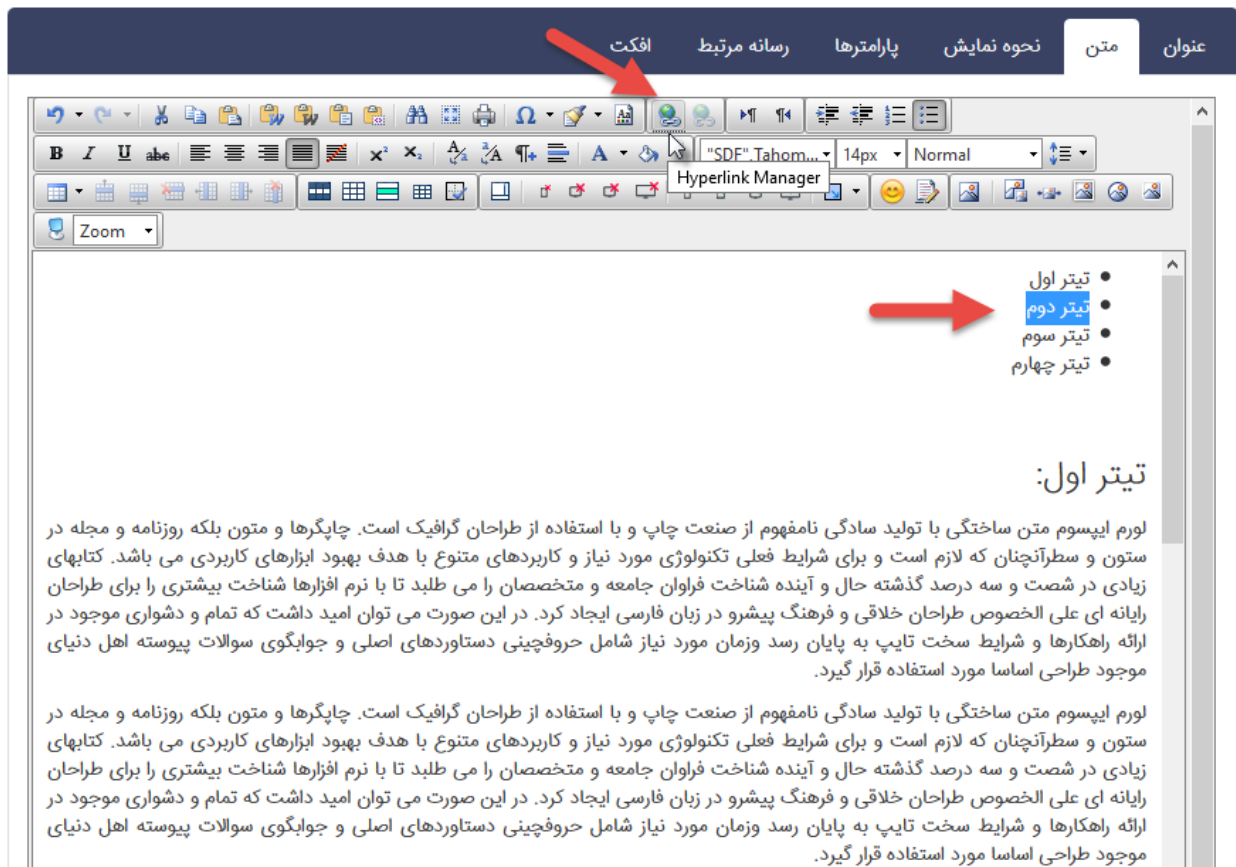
عنوان | متن | نحوه نمایش | پارامترها | رسانه مرتبط | افکت

"SDF",Tahom... 14px Normal

Hyperlink Manager

Zoom

• تیتر اول
• تیتر دوم
• تیتر سوم
• تیتر چهارم

تیتر اول:

لورم ایپسوم متن ساختگی با تولید سادگی نامفهوم از صنعت چاپ و با استفاده از طراحان گرافیک است. چاپگرها و متون بلکه روزنامه و مجله در ستون و سطرآنچنان که لازم است و برای شرایط فعلی تکنولوژی مورد نیاز و کاربردهای متنوع با هدف بهبود ابزارهای کاربردی می باشد. کتابهای زیادی در شصت و سه درصد گذشته حال و آینده شناخت فراوان جامعه و متخصصان را می طلبد تا با نرم افزارها شناخت بیشتری را برای طراحان رایانه ای علی الخصوص طراحان خلاقی و فرهنگ پیشرو در زبان فارسی ایجاد کرد. در این صورت می توان امید داشت که تمام و دشواری موجود در ارائه راهکارها و شرایط سخت تایپ به پایان رسد وزمان مورد نیاز شامل حروفچینی دستاوردهای اصلی و جوابگوی سوالات پیوسته اهل دنیای موجود طراحی اساسا مورد استفاده قرار گیرد.

لورم ایپسوم متن ساختگی با تولید سادگی نامفهوم از صنعت چاپ و با استفاده از طراحان گرافیک است. چاپگرها و متون بلکه روزنامه و مجله در ستون و سطرآنچنان که لازم است و برای شرایط فعلی تکنولوژی مورد نیاز و کاربردهای متنوع با هدف بهبود ابزارهای کاربردی می باشد. کتابهای زیادی در شصت و سه درصد گذشته حال و آینده شناخت فراوان جامعه و متخصصان را می طلبد تا با نرم افزارها شناخت بیشتری را برای طراحان رایانه ای علی الخصوص طراحان خلاقی و فرهنگ پیشرو در زبان فارسی ایجاد کرد. در این صورت می توان امید داشت که تمام و دشواری موجود در ارائه راهکارها و شرایط سخت تایپ به پایان رسد وزمان مورد نیاز شامل حروفچینی دستاوردهای اصلی و جوابگوی سوالات پیوسته اهل دنیای موجود طراحی اساسا مورد استفاده قرار گیرد.